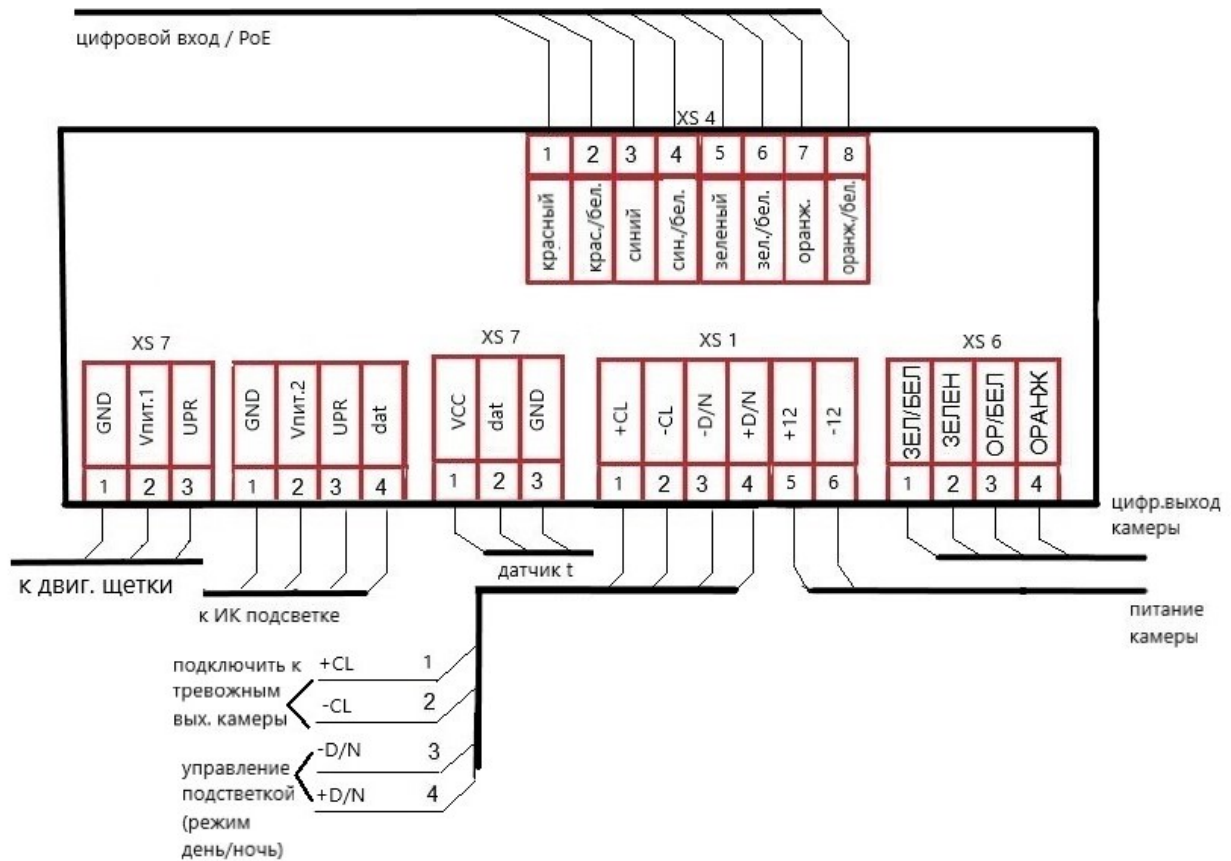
цифровой вход / PoE

XS 4

| 1 | 2 | 3 | 4 | 5 | 6 | 7 | 8 |
|---|---|---|---|---|---|---|---|
| красный | крас./бел. | синий | син./бел. | зеленый | зел./бел. | оранж. | оранж./бел. |

XS 7

| GND | Vпит.1 | UPR |
|---|---|---|
| 1 | 2 | 3 |

| GND | Vпит.2 | UPR | dat |
|---|---|---|---|
| 1 | 2 | 3 | 4 |

XS 7

| VCC | dat | GND |
|---|---|---|
| 1 | 2 | 3 |

XS 1

| +CL | -CL | -D/N | +D/N | +12 | -12 |
|---|---|---|---|---|---|
| 1 | 2 | 3 | 4 | 5 | 6 |

XS 6

| ЗЕЛ/БЕЛ | ЗЕЛЕН | ОР/БЕЛ | ОРАНЖ |
|---|---|---|---|
| 1 | 2 | 3 | 4 |

цифр.выход камеры

к двиг. щетки

к ИК подсветке

датчик t

питание камеры

подключить к тревожным вых. камеры

+CL 1

-CL 2

управление подсветкой (режим день/ночь)

-D/N 3

+D/N 4